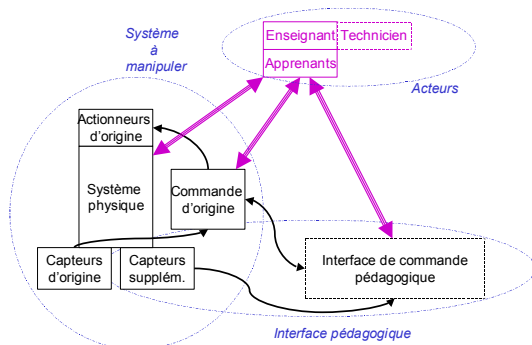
Système à manipuler

Enseignant Technicien

Apprenants

Acteurs

Actionneurs d'origine

Système physique

Commande d'origine

Capteurs d'origine

Capteurs supplém.

Interface de commande pédagogique

Interface pédagogique